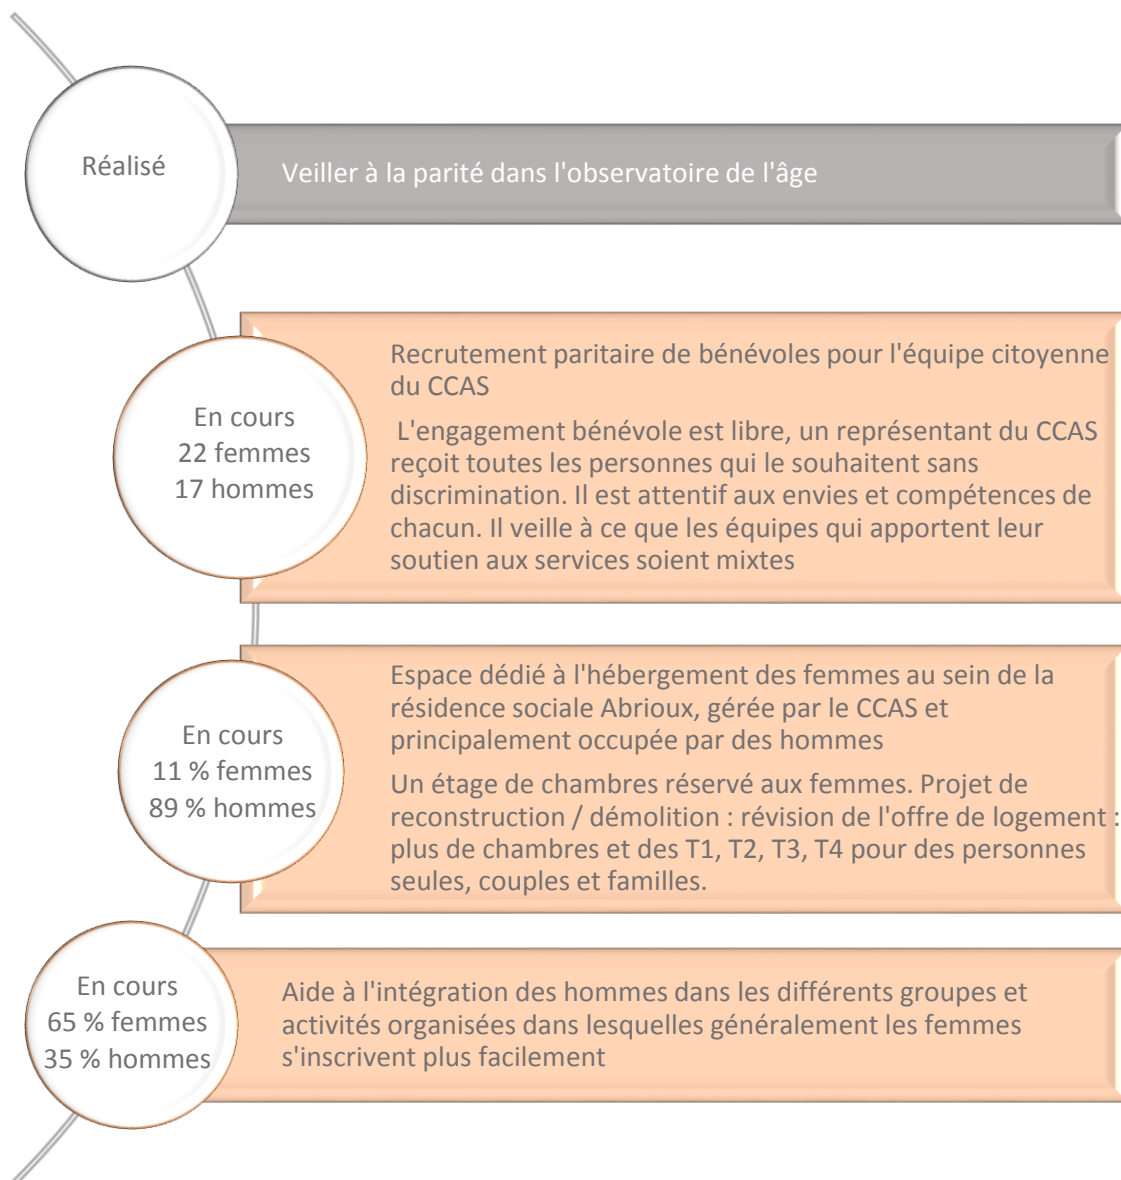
Réalisé

Veiller à la parité dans l'observatoire de l'âge

En cours
22 femmes
17 hommes

Recrutement paritaire de bénévoles pour l'équipe citoyenne du CCAS

L'engagement bénévole est libre, un représentant du CCAS reçoit toutes les personnes qui le souhaitent sans discrimination. Il est attentif aux envies et compétences de chacun. Il veille à ce que les équipes qui apportent leur soutien aux services soient mixtes

En cours
11 % femmes
89 % hommes

Espace dédié à l'hébergement des femmes au sein de la résidence sociale Abrioux, gérée par le CCAS et principalement occupée par des hommes

Un étage de chambres réservé aux femmes. Projet de reconstruction / démolition : révision de l'offre de logement : plus de chambres et des T1, T2, T3, T4 pour des personnes seules, couples et familles.

En cours
65 % femmes
35 % hommes

Aide à l'intégration des hommes dans les différents groupes et activités organisées dans lesquelles généralement les femmes s'inscrivent plus facilement